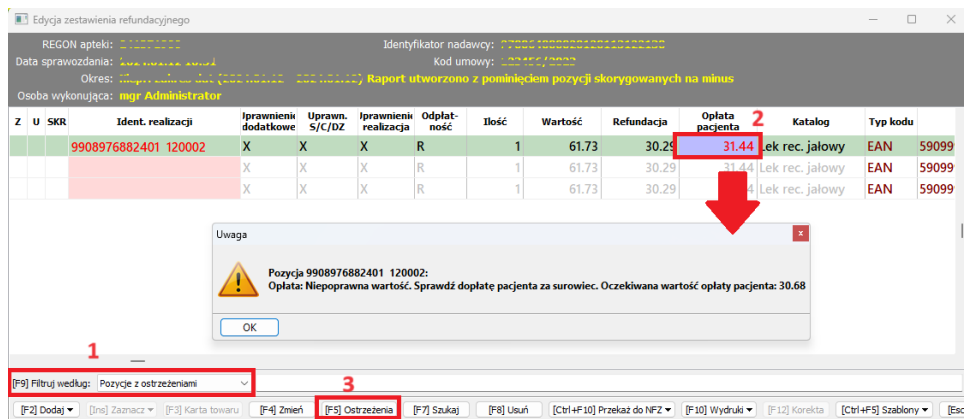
Edycja zestawienia refundacyjnego

REGON apteki: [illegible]
Identyfikator nadawcy: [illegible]
Data sprawozdania: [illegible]
Kod umowy: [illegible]
Okres: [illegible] Raport utworzono z pominięciem pozycji skorygowanych na minus
Osoba wykonująca: mgr Administrator

| Z | U | SKR | Ident. realizacji | Uprawnienia dodatkowe | Uprawn. S/C/DZ | Uprawnienia realizacja | Odpłatność | Ilość | Wartość | Refundacja | Opłata pacjenta | Katalog | Typ kodu | |
|---|---|---|---|---|---|---|---|---|---|---|---|---|---|---|
| | | | 9908976882401 120002 | X | X | X | R | 1 | 61.73 | 30.29 | 31.44 | Lek rec. jałowy | EAN | 59099 |
| | | | | X | X | X | R | 1 | 61.73 | 30.29 | 31.44 | Lek rec. jałowy | EAN | 59099 |
| | | | | X | X | X | R | 1 | 61.73 | 30.29 | 31.44 | Lek rec. jałowy | EAN | 59099 |

2

Uwaga

Pozycja 9908976882401 120002:
Opłata: Niepoprawna wartość. Sprawdź dopłatę pacjenta za surowiec. Oczekiwana wartość opłaty pacjenta: 30.68

OK

1

[F9] Filtruj według: Pozycje z ostrzeżeniami

3

[F2] Dodaj ▾ | [Ins] Zaznacz ▾ | [F3] Karta towaru | [F4] Zmień | [F5] Ostrzeżenia | [F7] Szukaj | [F8] Usuń | [Ctrl+F10] Przekaż do NFZ ▾ | [F10] Wydruki ▾ | [F12] Korekta | [Ctrl+F5] Szablony ▾ | [Esc